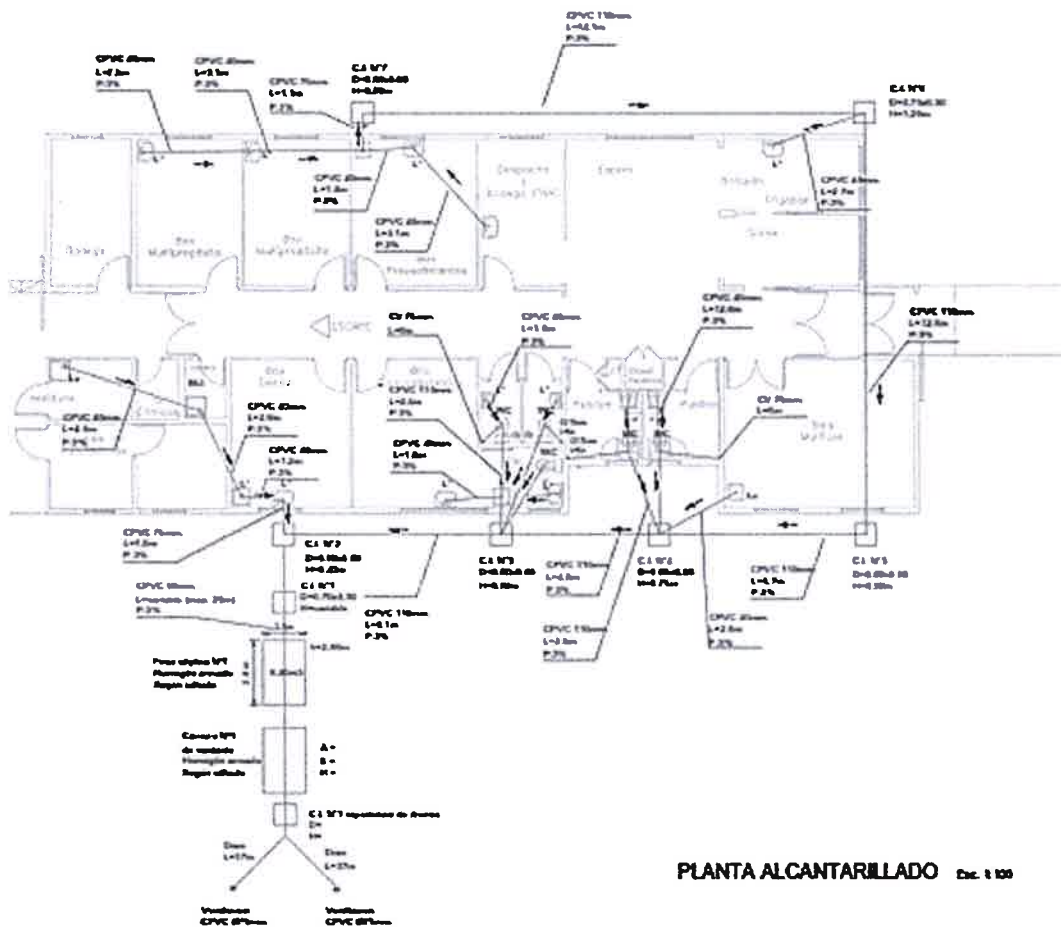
CPVC 110mm
L=4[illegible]m
P:3%

CPVC 40mm
L=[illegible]m
P:3%

CPVC 40mm
L=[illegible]m
P:3%

CPVC 75mm
L=1.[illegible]m
P:3%

C.I. Nº7
D=0.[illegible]
H=0.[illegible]

C.I. Nº6
D=0.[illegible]
H=1.20m

CPVC 40mm
L=1.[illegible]m
P:3%

CPVC 40mm
L=3.1m
P:3%

CPVC 40mm
L=2.7m
P:3%

Bodega

Box Multipropósito

Box Multipropósito

Box Procedimientos

Despacho y Bodega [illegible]

Estar

Bodega

Lavado

Ducha

ESCAPE

CV 75mm
L=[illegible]m

CPVC 40mm
L=1.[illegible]m
P:3%

CPVC 40mm
L=12.0m
P:3%

CPVC 110mm
L=12.0m
P:3%

CPVC 40mm
L=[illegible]m
P:3%

CPVC 40mm
L=2.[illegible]m
P:3%

CPVC 110mm
L=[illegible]m
P:3%

CPVC 40mm
L=1.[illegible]m
P:3%

CPVC 40mm
L=1.2m
P:3%

CV 75mm
L=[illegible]m

Box Multiuso

CPVC 75mm
L=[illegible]m
P:3%

C.I. Nº2
D=0.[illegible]
H=0.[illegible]

C.I. Nº3
D=0.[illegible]
H=0.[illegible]

C.I. Nº4
D=0.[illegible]
H=0.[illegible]

C.I. Nº5
D=0.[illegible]
H=0.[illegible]

C.I. Nº1
D=0.70x0.30
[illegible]

CPVC 110mm
L=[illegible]m
P:3%

CPVC 110mm
L=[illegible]m
P:3%

CPVC 110mm
L=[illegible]m
P:3%

CPVC 110mm
L=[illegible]m
P:3%

CPVC 110mm
L=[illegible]m
P:3%

CPVC 40mm
L=2.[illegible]m
P:3%

Fosa séptica Nº1
Hormigón armado
Según cálculo

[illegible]m3

Cámara Nº1
de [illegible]
Hormigón armado
Según cálculo

A =
B =
H =

C.I. Nº1 repartidora de drenes

Dren
L=37m

Dren
L=37m

Ventilación
CPVC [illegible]mm

Ventilación
CPVC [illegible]mm

PLANTA ALCANTARILLADO Esc. 1:100